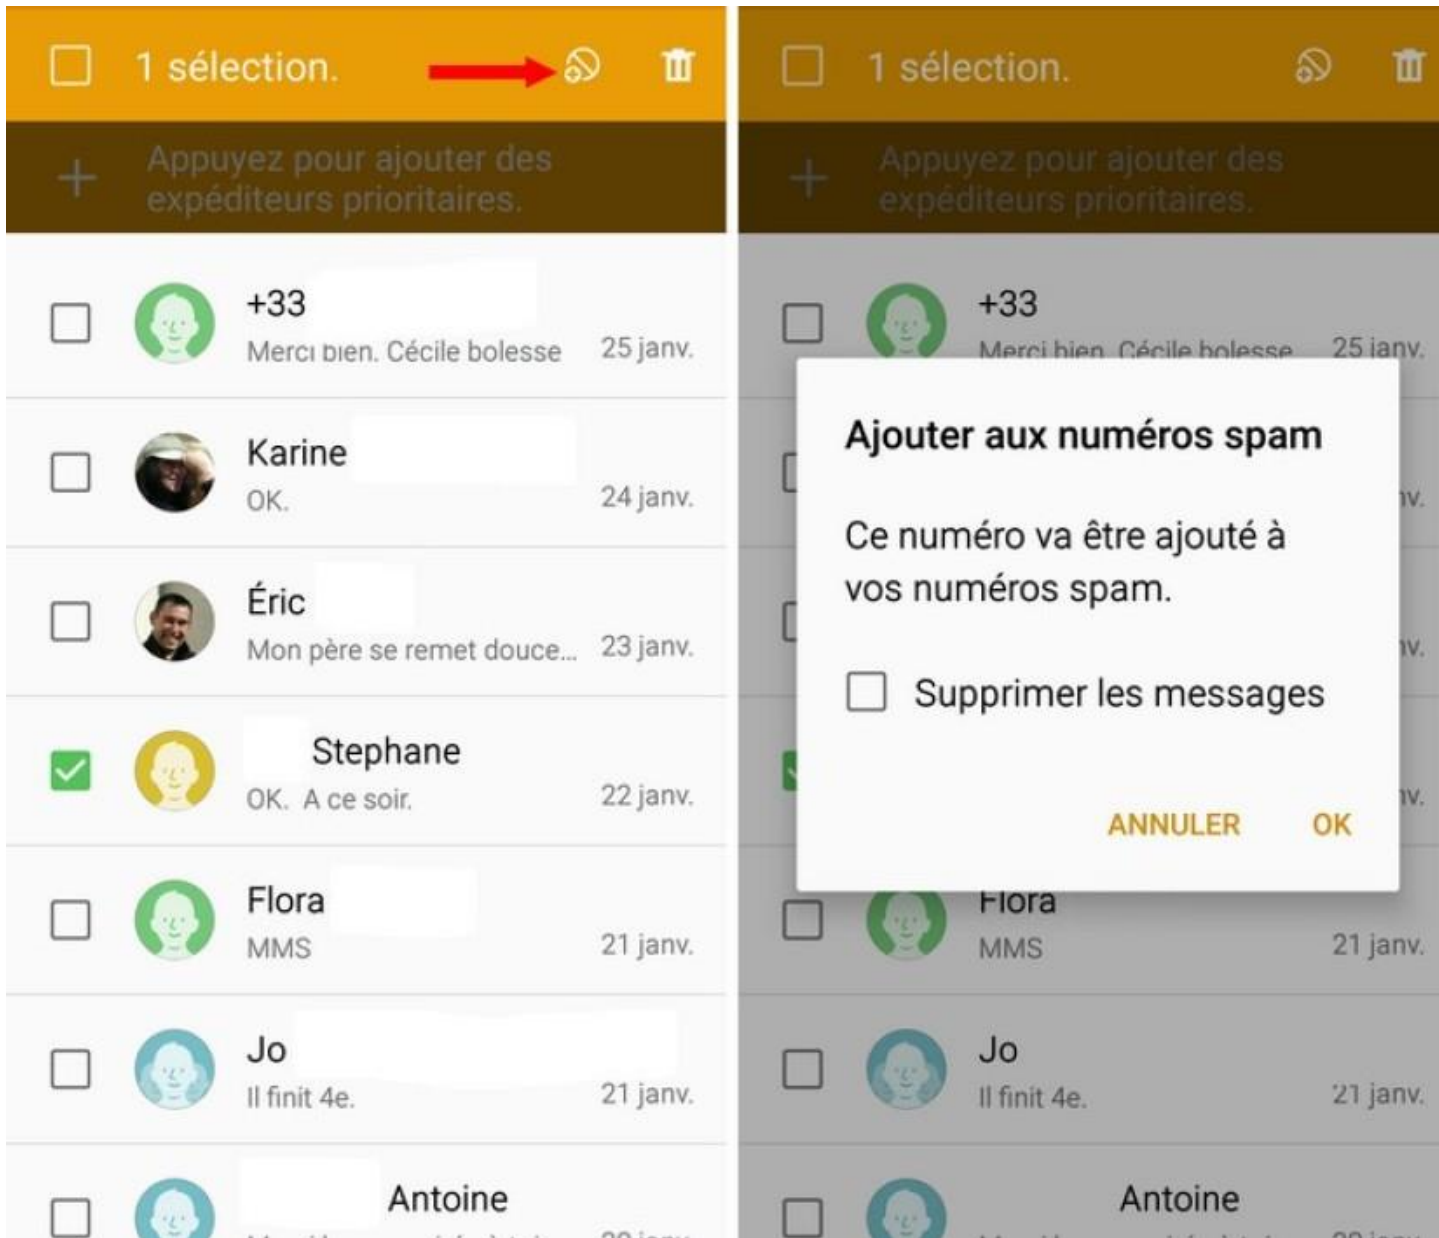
1 sélection.

Appuyez pour ajouter des expéditeurs prioritaires.

+33
Merci bien. Cécile bolesse
25 janv.

Karine
OK.
24 janv.

Éric
Mon père se remet douce...
23 janv.

Stephane
OK. A ce soir.
22 janv.

Flora
MMS
21 janv.

Jo
Il finit 4e.
21 janv.

Antoine
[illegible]

1 sélection.

Appuyez pour ajouter des expéditeurs prioritaires.

+33
Merci bien. Cécile bolesse
25 janv.

Ajouter aux numéros spam

Ce numéro va être ajouté à vos numéros spam.

Supprimer les messages

ANNULER OK

Flora
MMS
21 janv.

Jo
Il finit 4e.
21 janv.

Antoine
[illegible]